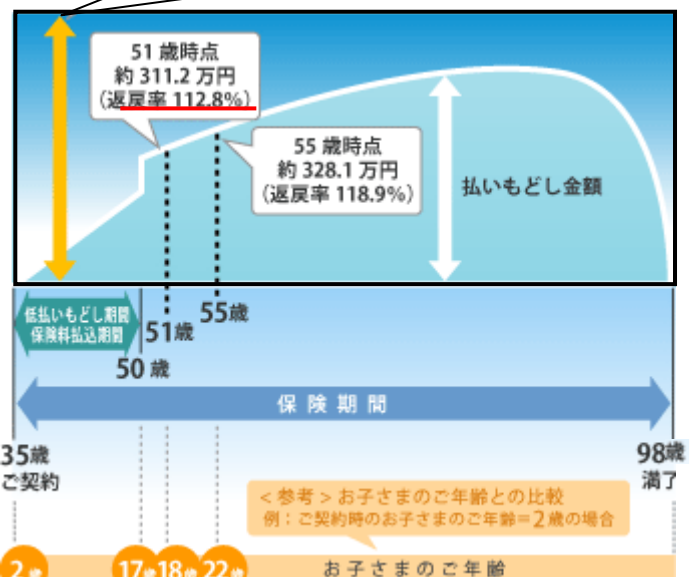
51 歳時点
約 311.2 万円
（返戻率 112.8%）

55 歳時点
約 328.1 万円
（返戻率 118.9%）

払いもどし金額

低払いもどし期間
保険料払込期間

51歳

55歳

50 歳

保険期間

35歳
ご契約

98歳
満了

＜参考＞お子さまのご年齢との比較
例：ご契約時のお子さまのご年齢＝2 歳の場合

2歳 17歳 18歳 22歳

お子さまのご年齢